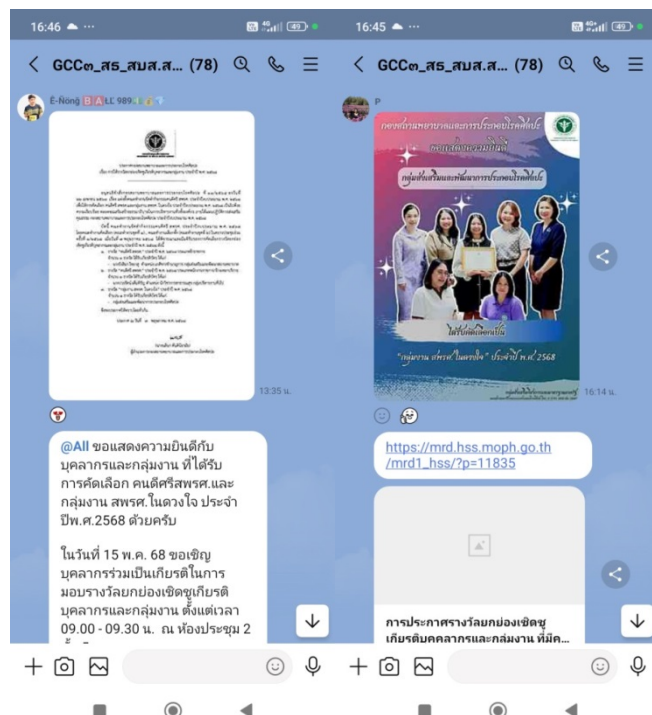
16:46

< GCC๓_สร_สมส.ส... (78)

E-Nong BALL 989

13:35 น.

@All ขอแสดงความยินดีกับบุคลากรและกลุ่มงาน ที่ได้รับการคัดเลือก คนดีศรีสพรศ.และกลุ่มงาน สพรศ.ในดวงใจ ประจำปีพ.ศ.2568 ด้วยครับ

ในวันที่ 15 พ.ค. 68 ขอเชิญบุคลากรร่วมเป็นเกียรติในการมอบรางวัลยกย่องเชิดชูเกียรติบุคลากรและกลุ่มงาน ตั้งแต่เวลา 09.00 - 09.30 น. ณ ห้องประชุม 2

16:45

< GCC๓_สร_สมส.ส... (78)

P

กองสนับสนุนการพยาบาลและการประกอบโรคศิลปะ ขอแสดงความยินดี

กลุ่มส่งเสริมและพัฒนาการประกอบโรคศิลปะ

ได้รับคัดเลือกเป็น

"กลุ่มงาน สพรศ.ในดวงใจ" ประจำปี พ.ศ. 2568

16:14 น.

https://mrd.hss.moph.go.th/mrd1_hss/?p=11835

การประกาศรางวัลยกย่องเชิดชูเกียรติบุคคลากรและกลุ่มงาน ที่มีค...